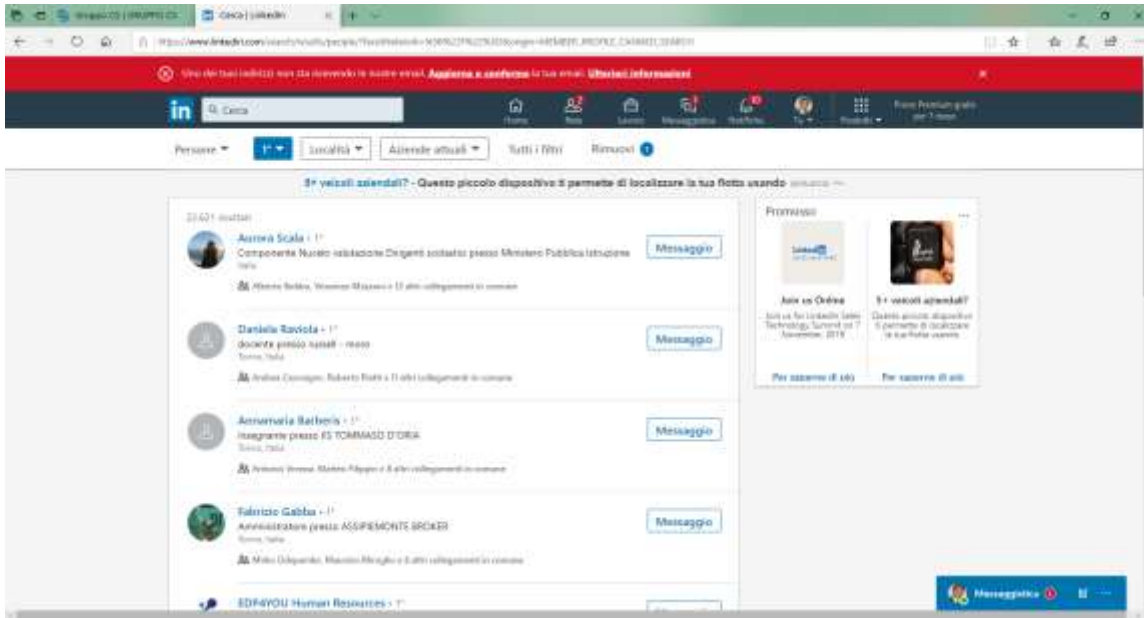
Gruppo CS | GRUPPO CS
Cerca | LinkedIn

https://www.linkedin.com/search/results/people/?facetNetwork=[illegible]&origin=MEMBER_PROFILE_CANNED_SEARCH

Uno dei tuoi indirizzi non sta ricevendo le nostre email. Aggiorna o conferma la tua email. Ulteriori informazioni

in Cerca
Home
Rete
Lavoro
Messaggistica
Notifiche
Tu
Prodotti
Prova Premium gratis per 1 mese

Persone
1°
Località
Aziende attuali
Tutti i filtri
Rimuovi 1

5+ veicoli aziendali? - Questo piccolo dispositivo ti permette di localizzare la tua flotta usando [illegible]

22.621 risultati

Aurora Scala • 1°
Componente Nucleo valutazione Dirigenti scolastici presso Ministero Pubblica Istruzione
Italia
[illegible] e 13 altri collegamenti in comune
Messaggio

Daniela Raviola • 1°
docente presso statali - resso
Torino, Italia
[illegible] e 11 altri collegamenti in comune
Messaggio

Annamaria Barberis • 1°
Insegnante presso IIS TOMMASO D'ORIA
Torino, Italia
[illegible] e 8 altri collegamenti in comune
Messaggio

Fabrizio Gabba • 1°
Amministratore presso ASSIPIEMONTE BROKER
Torino, Italia
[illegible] e 8 altri collegamenti in comune
Messaggio

EDP4YOU Human Resources • 1°

Promosso
Join us Online
Join us for LinkedIn Sales Technology Summit on 7 November, 2019
Per saperne di più

5+ veicoli aziendali?
Questo piccolo dispositivo ti permette di localizzare la tua flotta usando
Per saperne di più

Messaggistica